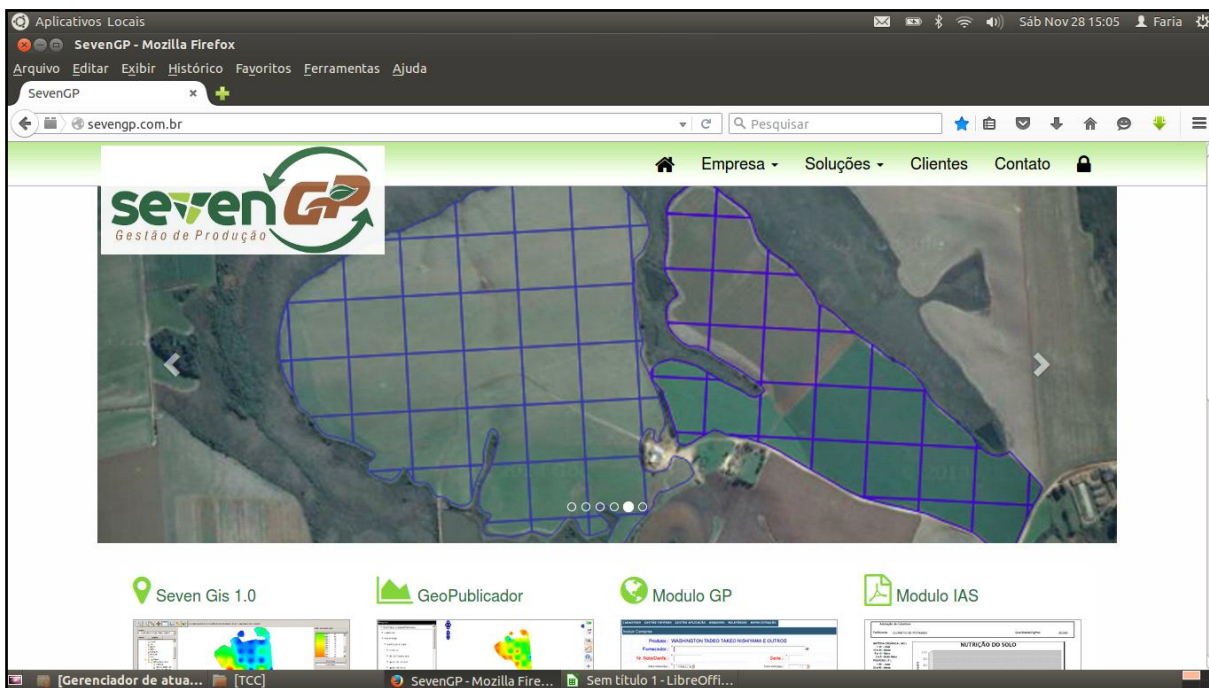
Aplicativos Locais
Sáb Nov 28 15:05 Faria
SevenGP - Mozilla Firefox
Arquivo Editar Exibir Histórico Favoritos Ferramentas Ajuda
SevenGP ×
sevengp.com.br
Pesquisar
Empresa Soluções Clientes Contato
seven GP
Gestão de Produção
Seven Gis 1.0
GeoPublicador
Modulo GP
Modulo IAS
Produtor: WASHINGTON TADEO TAKEO NISHIYAMA E OUTROS
NUTRIÇÃO DO SOLO
[Gerenciador de atua... [TCC] SevenGP - Mozilla Fire... Sem título 1 - LibreOffi...